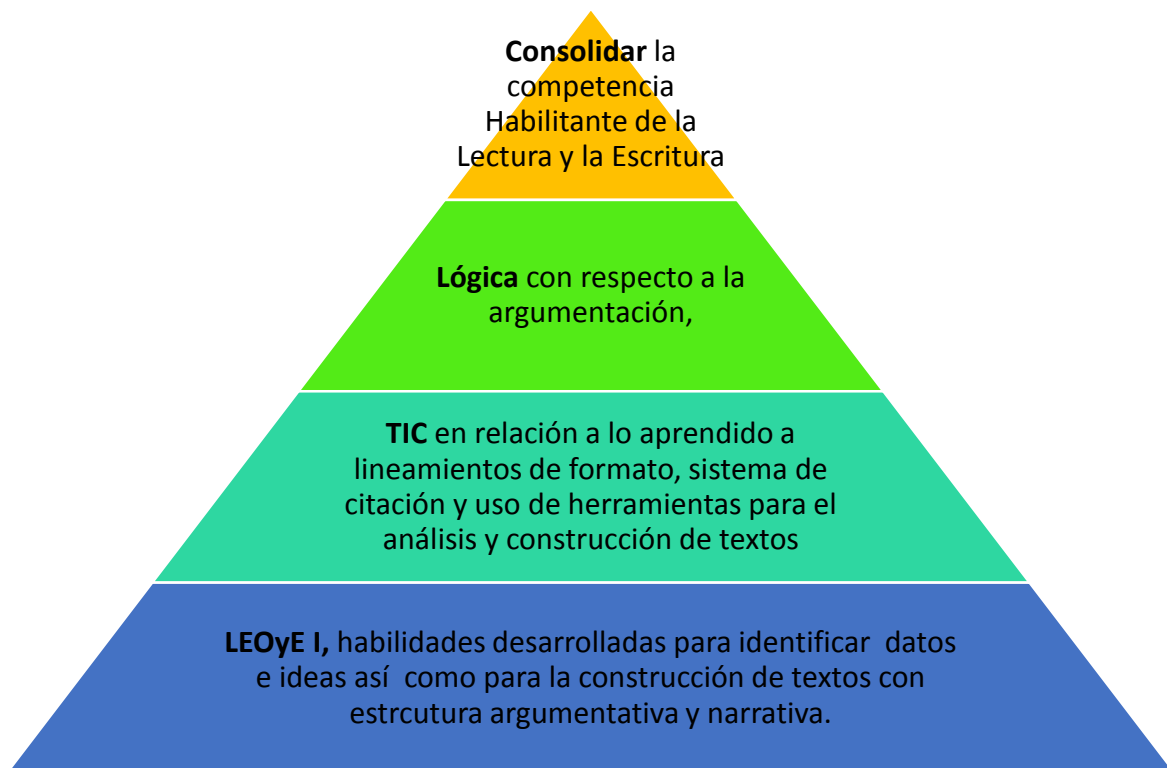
**Consolidar** la competencia Habilitante de la Lectura y la Escritura

**Lógica** con respecto a la argumentación,

**TIC** en relación a lo aprendido a lineamientos de formato, sistema de citación y uso de herramientas para el análisis y construcción de textos

**LEOyE I,** habilidades desarrolladas para identificar datos e ideas así como para la construcción de textos con estrcutura argumentativa y narrativa.